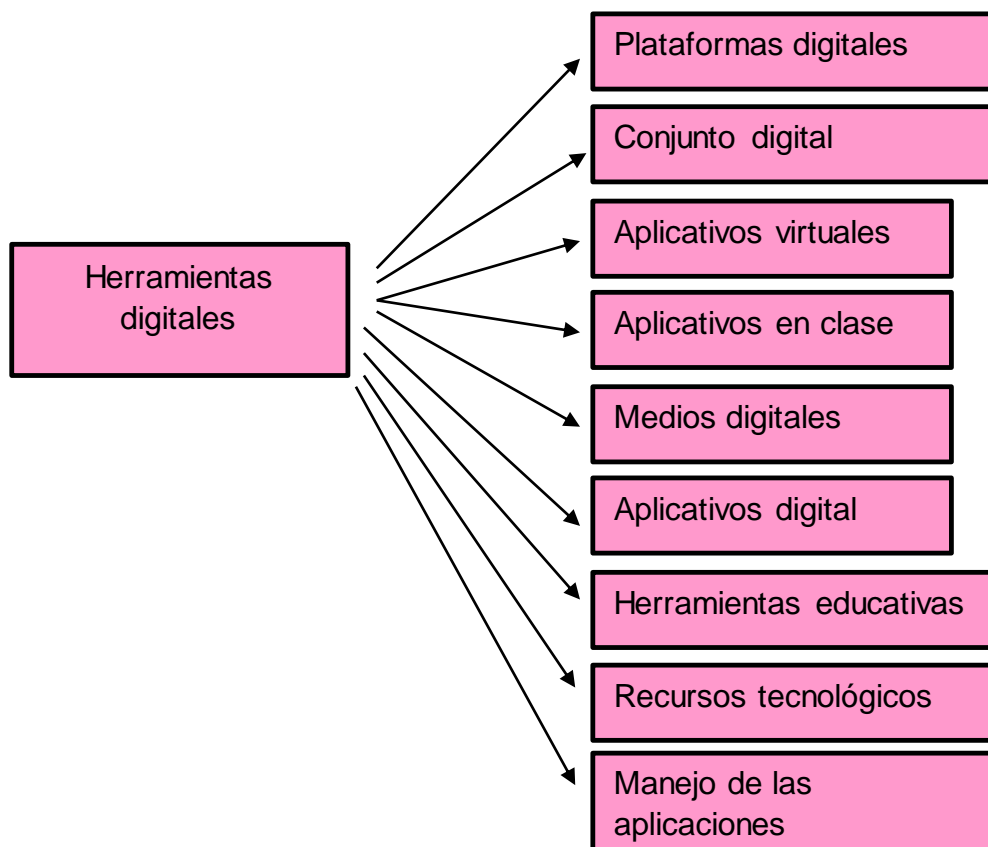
Herramientas digitales

Plataformas digitales

Conjunto digital

Aplicativos virtuales

Aplicativos en clase

Medios digitales

Aplicativos digital

Herramientas educativas

Recursos tecnológicos

Manejo de las aplicaciones